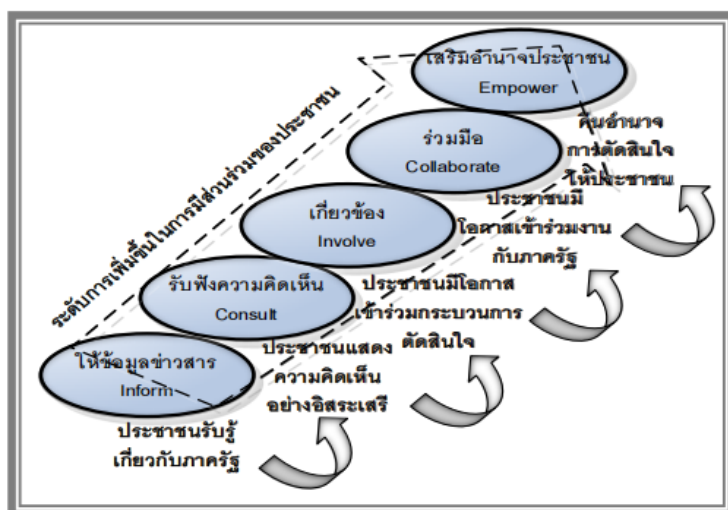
ระดับการเพิ่มขึ้นในการมีส่วนร่วมของประชาชน

เสริมอำนาจประชาชน
Empower

คืนอำนาจการตัดสินใจให้ประชาชน

ร่วมมือ
Collaborate

ประชาชนมีโอกาสเข้าร่วมงานกับภาครัฐ

เกี่ยวข้อง
Involve

ประชาชนมีโอกาสเข้าร่วมกระบวนการตัดสินใจ

รับฟังความคิดเห็น
Consult

ประชาชนแสดงความคิดเห็นอย่างอิสระเสรี

ให้ข้อมูลข่าวสาร
Inform

ประชาชนรับรู้เกี่ยวกับภาครัฐ